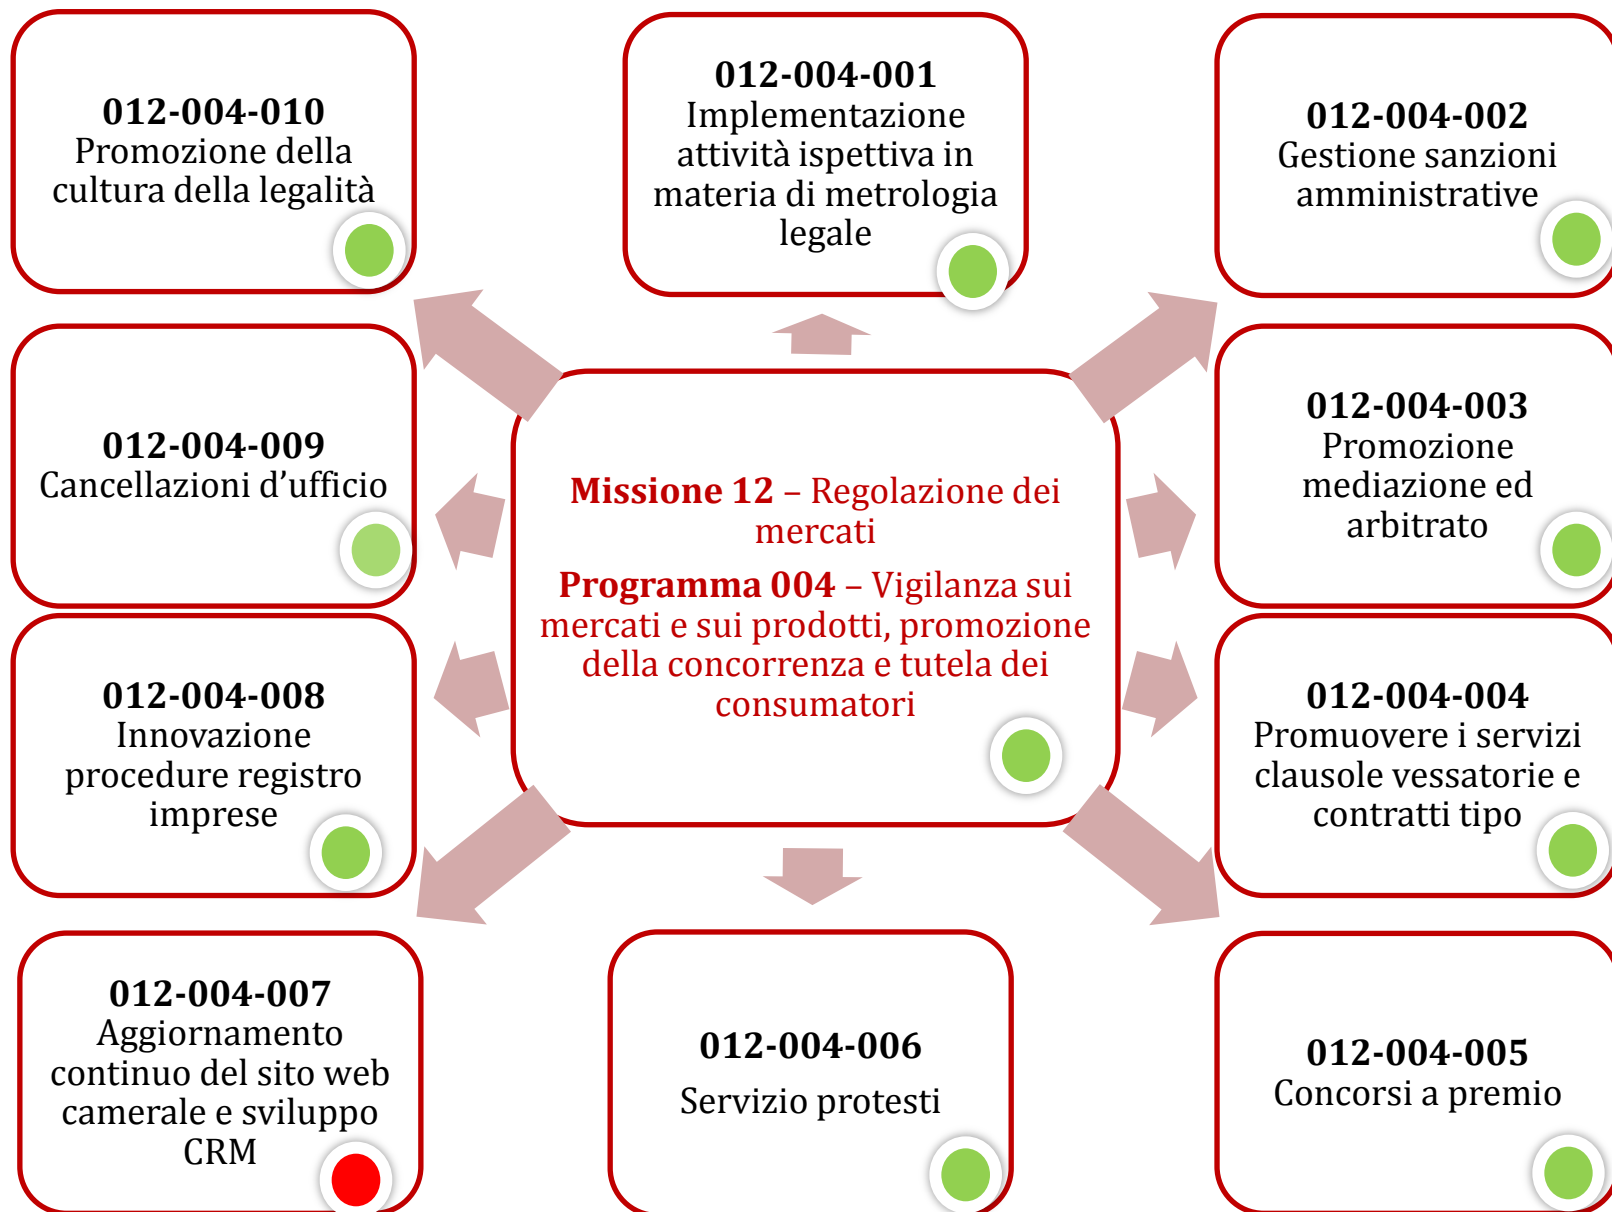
**012-004-010**
Promozione della cultura della legalità

**012-004-001**
Implementazione attività ispettiva in materia di metrologia legale

**012-004-002**
Gestione sanzioni amministrative

**012-004-009**
Cancellazioni d’ufficio

**Missione 12** – Regolazione dei mercati

**Programma 004** – Vigilanza sui mercati e sui prodotti, promozione della concorrenza e tutela dei consumatori

**012-004-003**
Promozione mediazione ed arbitrato

**012-004-008**
Innovazione procedure registro imprese

**012-004-004**
Promuovere i servizi clausole vessatorie e contratti tipo

**012-004-007**
Aggiornamento continuo del sito web camerale e sviluppo CRM

**012-004-006**
Servizio protesti

**012-004-005**
Concorsi a premio